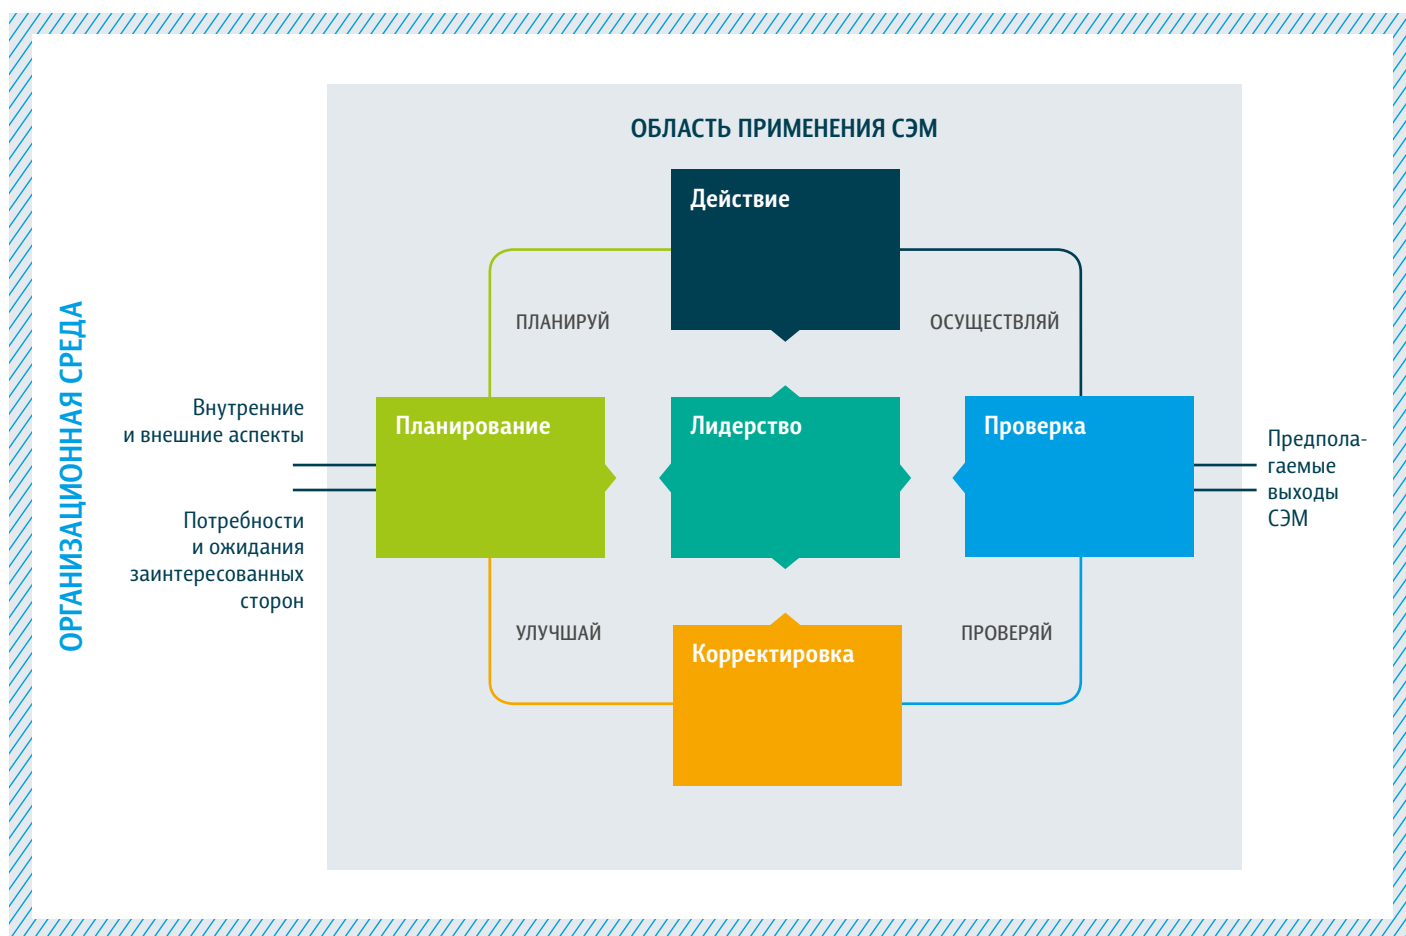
ОРГАНИЗАЦИОННАЯ СРЕДА

ОБЛАСТЬ ПРИМЕНЕНИЯ СЭМ

Действие

ПЛАНИРУЙ

ОСУЩЕСТВЛЯЙ

Внутренние и внешние аспекты

Потребности и ожидания заинтересованных сторон

Планирование

Лидерство

Проверка

Предполагаемые выходы СЭМ

УЛУЧШАЙ

ПРОВЕРЯЙ

Корректировка